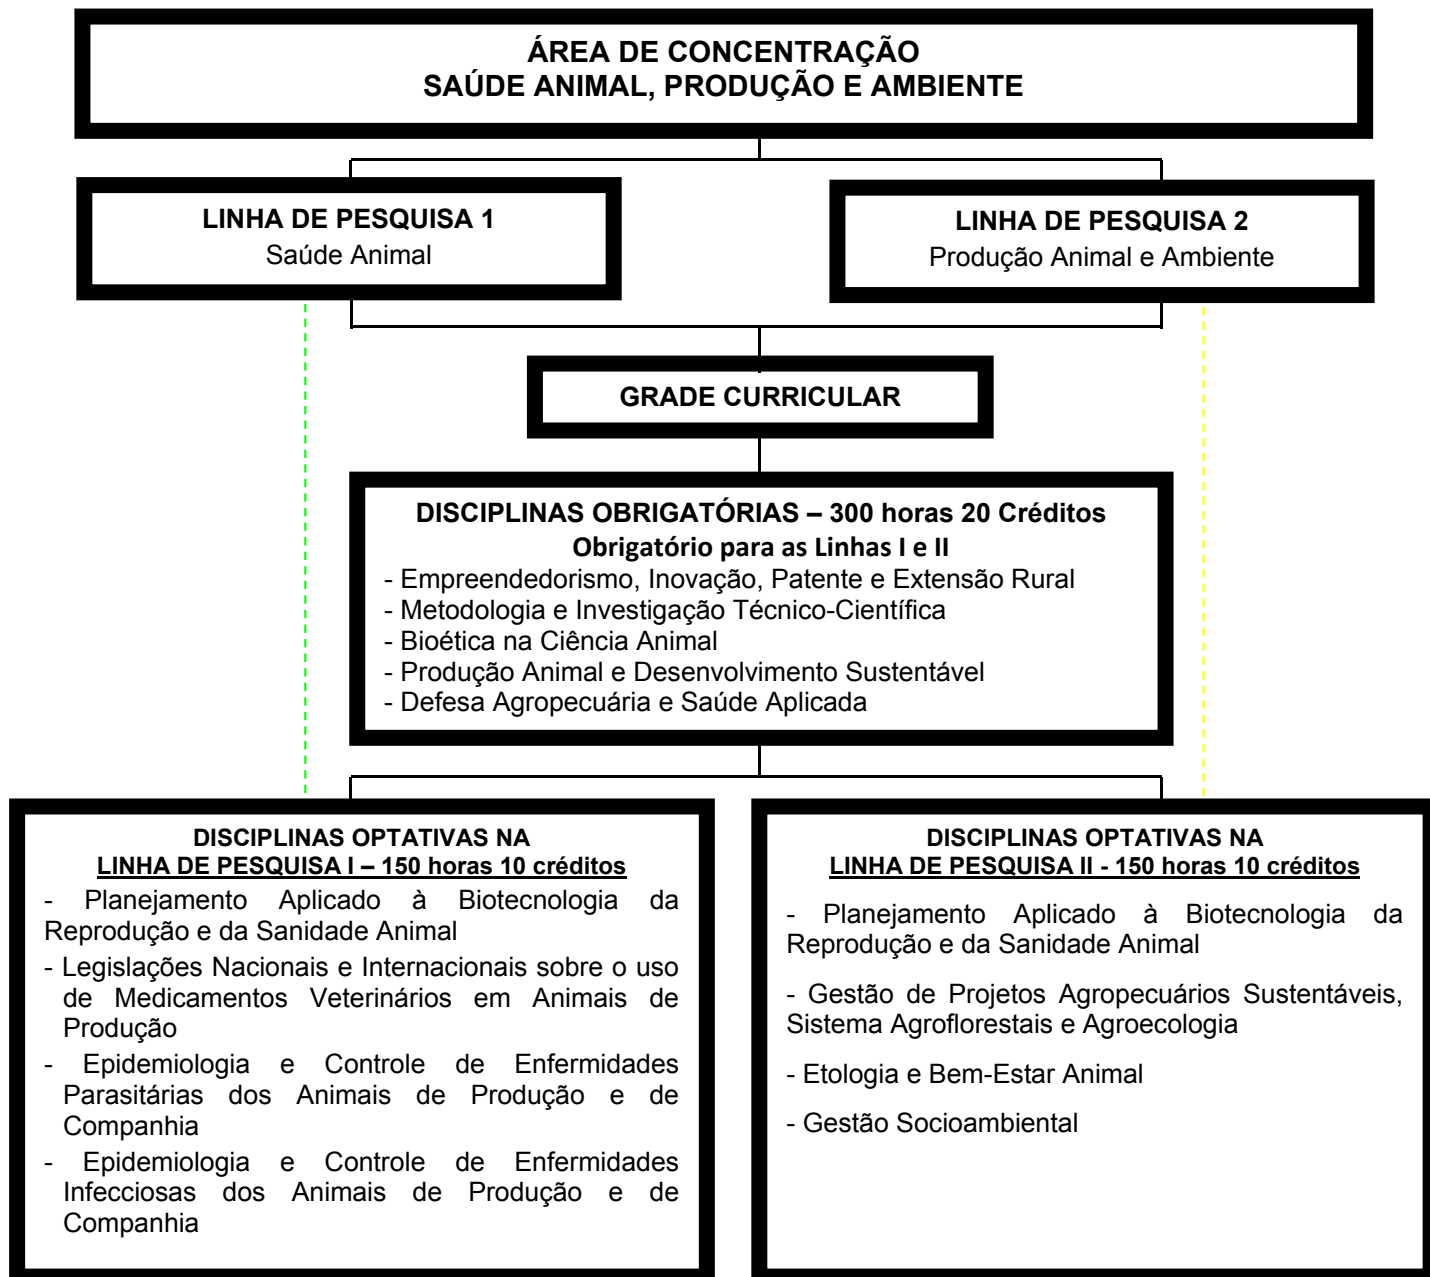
ÁREA DE CONCENTRAÇÃO
SAÚDE ANIMAL, PRODUÇÃO E AMBIENTE

LINHA DE PESQUISA 1
Saúde Animal

LINHA DE PESQUISA 2
Produção Animal e Ambiente

GRADE CURRICULAR

DISCIPLINAS OBRIGATÓRIAS – 300 horas 20 Créditos
Obrigatório para as Linhas I e II
- Empreendedorismo, Inovação, Patente e Extensão Rural
- Metodologia e Investigação Técnico-Científica
- Bioética na Ciência Animal
- Produção Animal e Desenvolvimento Sustentável
- Defesa Agropecuária e Saúde Aplicada

DISCIPLINAS OPTATIVAS NA
LINHA DE PESQUISA I – 150 horas 10 créditos
- Planejamento Aplicado à Biotecnologia da Reprodução e da Sanidade Animal
- Legislações Nacionais e Internacionais sobre o uso de Medicamentos Veterinários em Animais de Produção
- Epidemiologia e Controle de Enfermidades Parasitárias dos Animais de Produção e de Companhia
- Epidemiologia e Controle de Enfermidades Infecciosas dos Animais de Produção e de Companhia

DISCIPLINAS OPTATIVAS NA
LINHA DE PESQUISA II - 150 horas 10 créditos
- Planejamento Aplicado à Biotecnologia da Reprodução e da Sanidade Animal
- Gestão de Projetos Agropecuários Sustentáveis, Sistema Agroflorestais e Agroecologia
- Etologia e Bem-Estar Animal
- Gestão Socioambiental